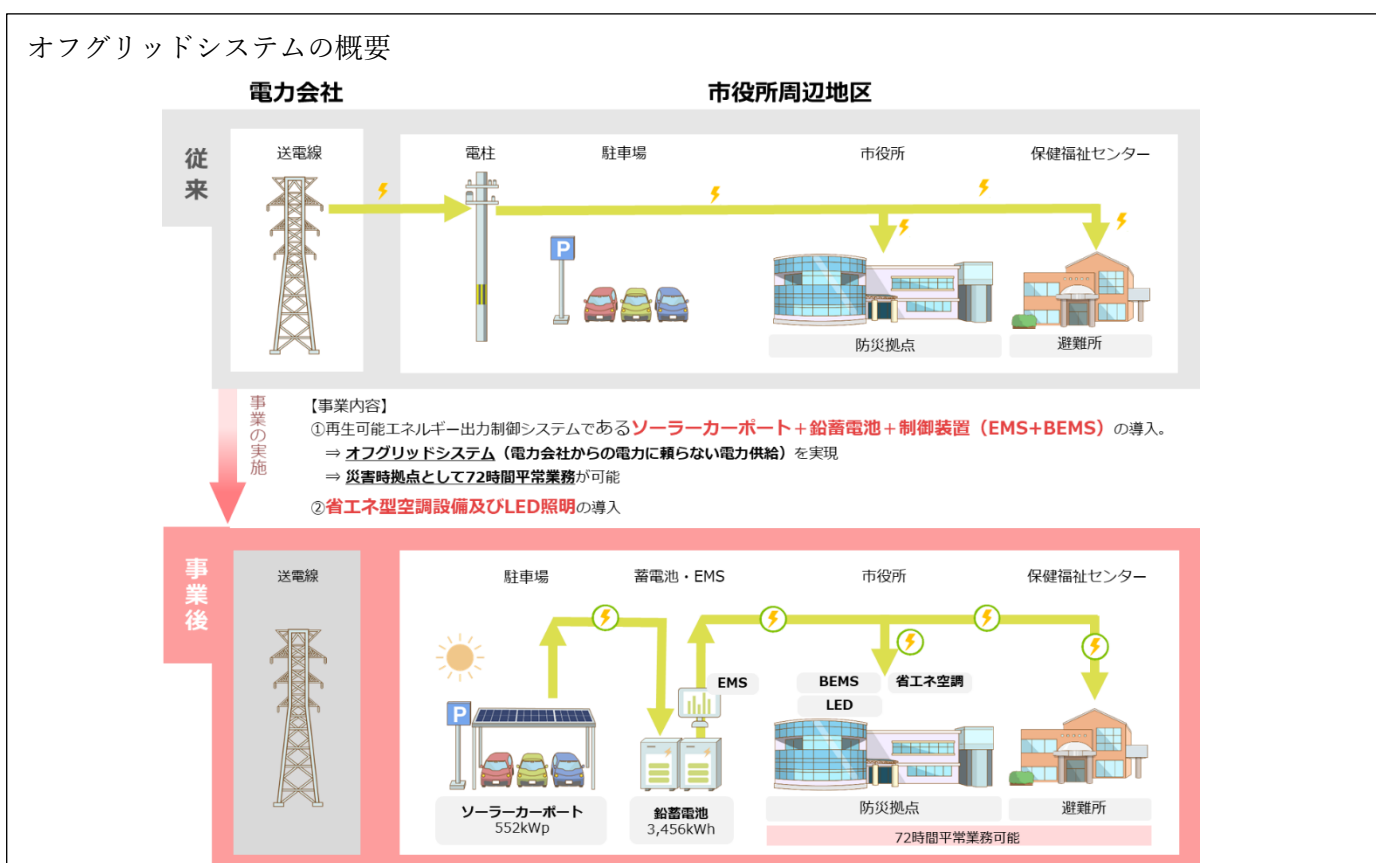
オフグリッドシステムの概要

電力会社

市役所周辺地区

従来

送電線

電柱

駐車場

市役所

保健福祉センター

P

防災拠点

避難所

事業の実施

【事業内容】

①再生可能エネルギー出力制御システムであるソーラーカーポート＋鉛蓄電池＋制御装置（EMS+BEMS）の導入。

⇒ オフグリッドシステム（電力会社からの電力に頼らない電力供給）を実現

⇒ 災害時拠点として72時間平常業務が可能

②省エネ型空調設備及びLED照明の導入

事業後

送電線

駐車場

蓄電池・EMS

市役所

保健福祉センター

P

EMS

BEMS

省エネ空調

LED

ソーラーカーポート
552kWp

鉛蓄電池
3,456kWh

防災拠点

避難所

72時間平常業務可能